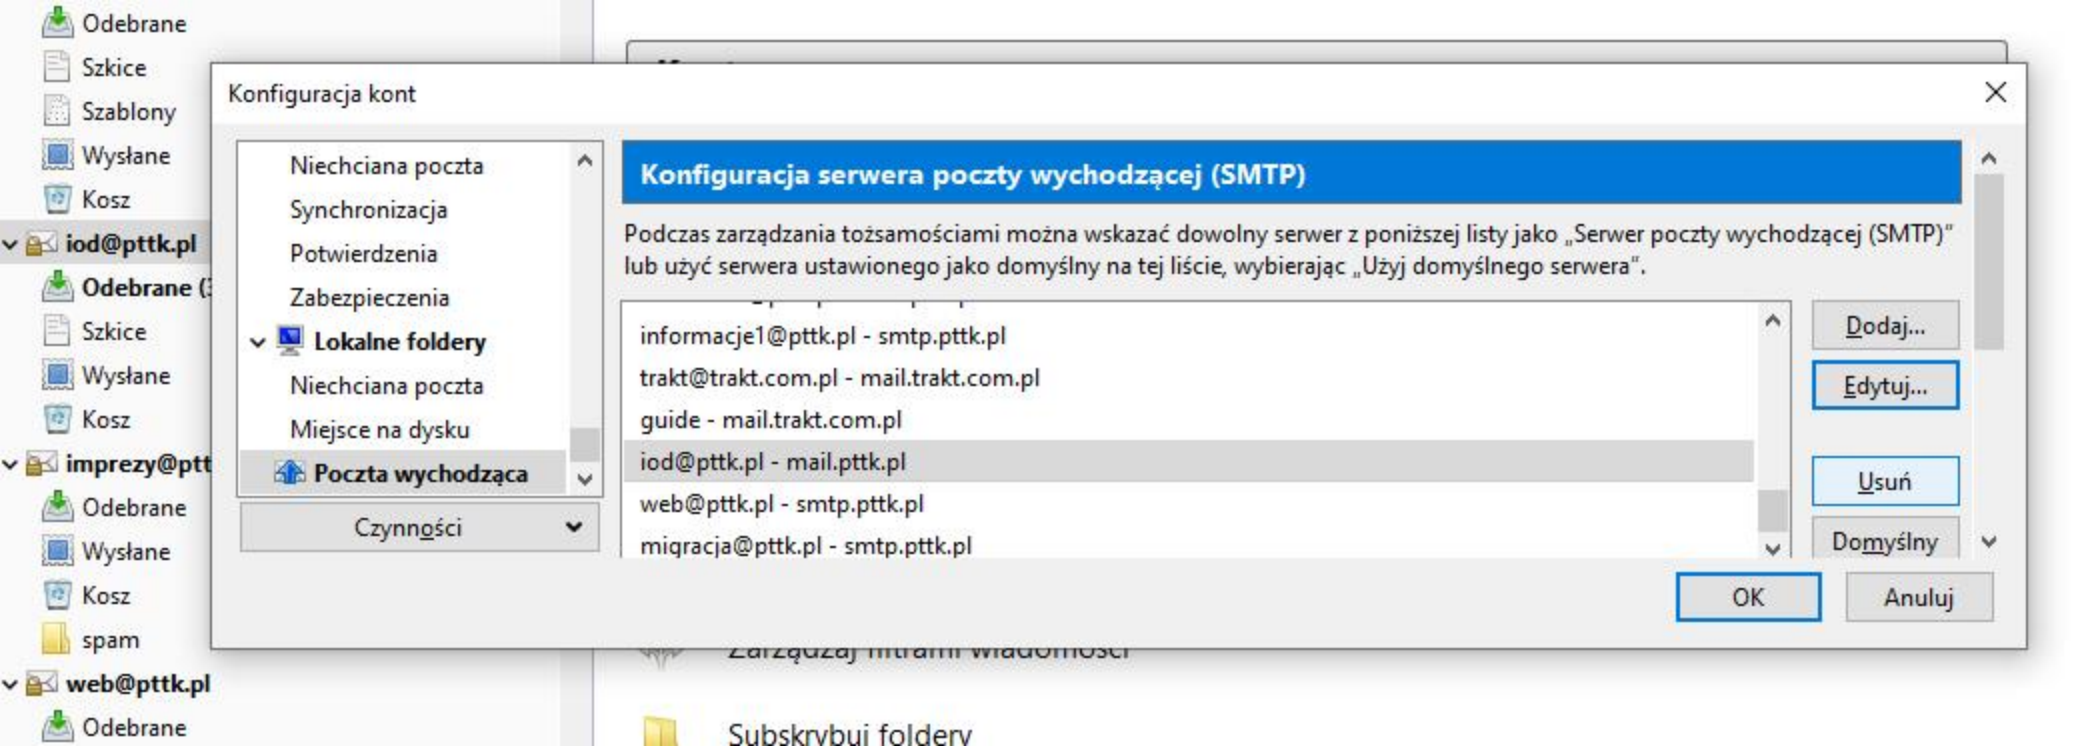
Odebrane
Szkice
Szablony
Wysłane
Kosz
iod@pttk.pl
Odebrane (
Szkice
Wysłane
Kosz
imprezy@ptt
Odebrane
Wysłane
Kosz
spam
web@pttk.pl
Odebrane

Konfiguracja kont

Niechciana poczta
Synchronizacja
Potwierdzenia
Zabezpieczenia
Lokalne foldery
Niechciana poczta
Miejsce na dysku
Poczta wychodząca

Czynności

Konfiguracja serwera poczty wychodzącej (SMTP)

Podczas zarządzania tożsamościami można wskazać dowolny serwer z poniższej listy jako „Serwer poczty wychodzącej (SMTP)" lub użyć serwera ustawionego jako domyślny na tej liście, wybierając „Użyj domyślnego serwera".

informacje1@pttk.pl - smtp.pttk.pl
trakt@trakt.com.pl - mail.trakt.com.pl
guide - mail.trakt.com.pl
iod@pttk.pl - mail.pttk.pl
web@pttk.pl - smtp.pttk.pl
migracja@pttk.pl - smtp.pttk.pl

Dodaj...
Edytuj...
Usuń
Domyślny

OK
Anuluj

Zarządzaj filtrami wiadomości
Subskrybuj foldery